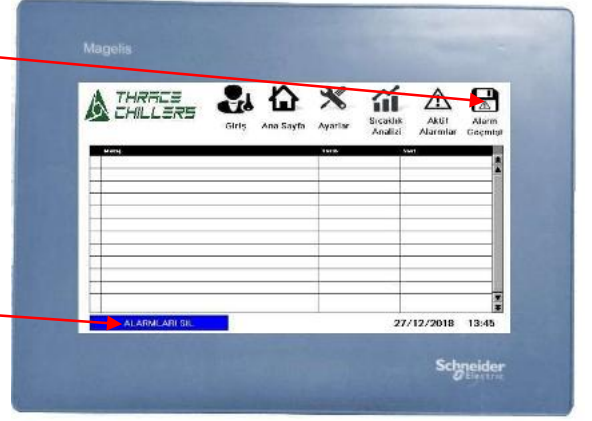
Magelis

THRACE CHILLERS

Giriş

Ana Sayfa

Ayarlar

Sıcaklık Analizi

Aktif Alarmlar

Alarm Geçmişi

| Mesaj | Tarih | Saat |
|---|---|---|
| | | |
| | | |
| | | |
| | | |
| | | |
| | | |
| | | |
| | | |
| | | |
| | | |
| | | |
| | | |
| | | |
| | | |

ALARMLARI SİL

27/12/2018 13:45

Schneider Electric